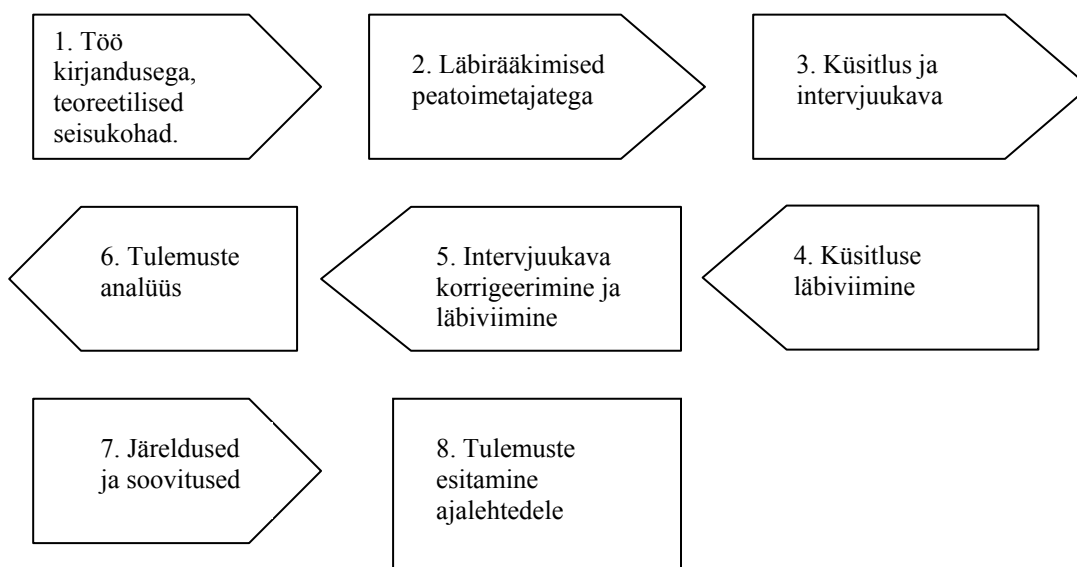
1. Töö kirjandusega, teoreetilised seisukohad.

2. Läbirääkimised peatoimetajatega

3. Küsitlus ja intervjuukava

6. Tulemuste analüüs

5. Intervjuukava korrigeerimine ja läbiviimine

4. Küsitluse läbiviimine

7. Järeldused ja soovitused

8. Tulemuste esitamine ajalehtedele